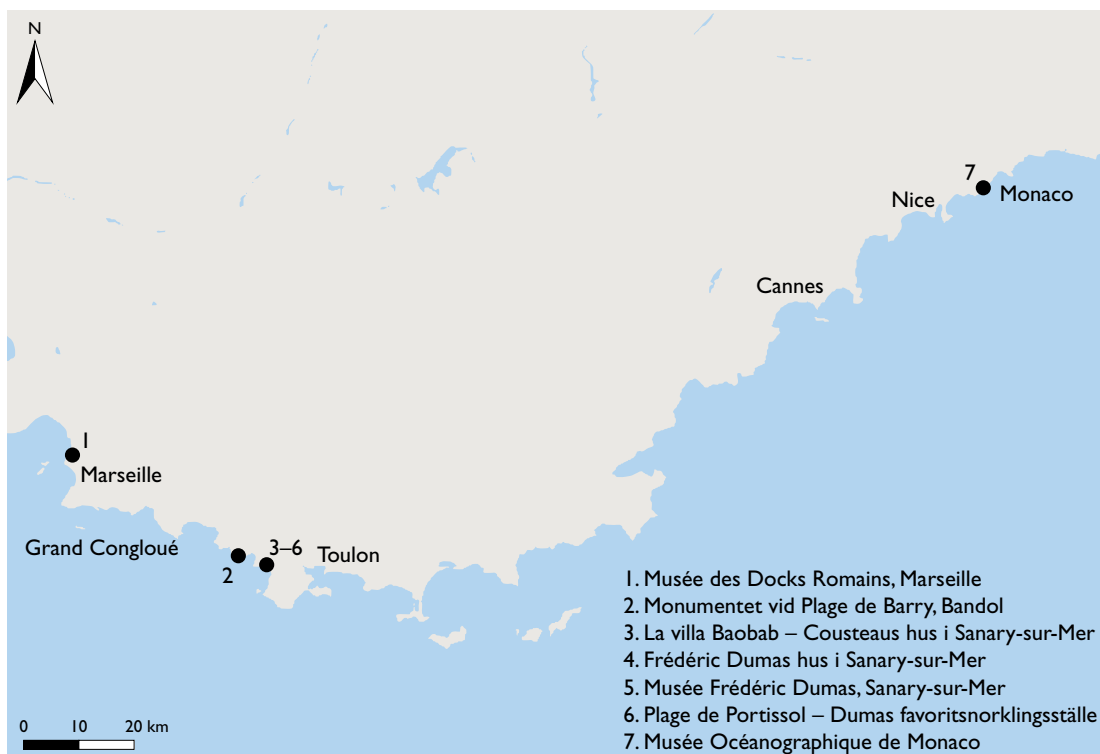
N

7
Nice
Monaco

Cannes

1
Marseille

Grand Congloué
2
3–6
Toulon

1. Musée des Docks Romains, Marseille
2. Monumentet vid Plage de Barry, Bandol
3. La villa Baobab – Cousteaus hus i Sanary-sur-Mer
4. Frédéric Dumas hus i Sanary-sur-Mer
5. Musée Frédéric Dumas, Sanary-sur-Mer
6. Plage de Portissol – Dumas favoritsnorklingsställe
7. Musée Océanographique de Monaco

0 10 20 km